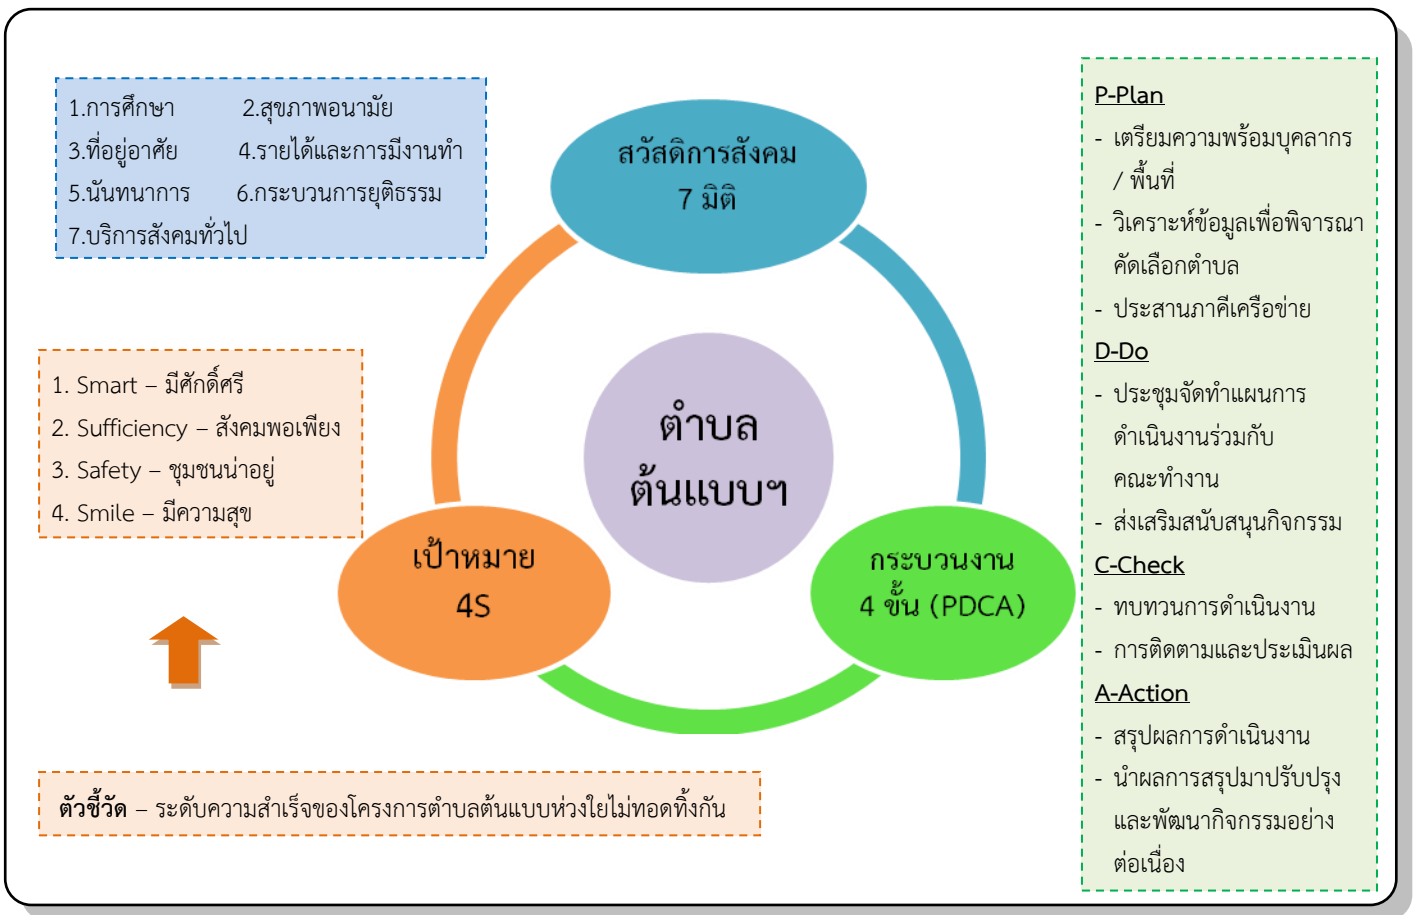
1.การศึกษา 2.สุขภาพอนามัย
3.ที่อยู่อาศัย 4.รายได้และการมีงานทำ
5.นันทนาการ 6.กระบวนการยุติธรรม
7.บริการสังคมทั่วไป

1. Smart – มีศักดิ์ศรี
2. Sufficiency – สังคมพอเพียง
3. Safety – ชุมชนน่าอยู่
4. Smile – มีความสุข

สวัสดิการสังคม
7 มิติ

ตำบล
ต้นแบบฯ

เป้าหมาย
4S

กระบวนงาน
4 ขั้น (PDCA)

ตัวชี้วัด – ระดับความสำเร็จของโครงการตำบลต้นแบบห่วงใยไม่ทอดทิ้งกัน

P-Plan
- เตรียมความพร้อมบุคลากร / พื้นที่
- วิเคราะห์ข้อมูลเพื่อพิจารณาคัดเลือกตำบล
- ประสานภาคีเครือข่าย
D-Do
- ประชุมจัดทำแผนการดำเนินงานร่วมกับคณะทำงาน
- ส่งเสริมสนับสนุนกิจกรรม
C-Check
- ทบทวนการดำเนินงาน
- การติดตามและประเมินผล
A-Action
- สรุปผลการดำเนินงาน
- นำผลการสรุปมาปรับปรุงและพัฒนากิจกรรมอย่างต่อเนื่อง